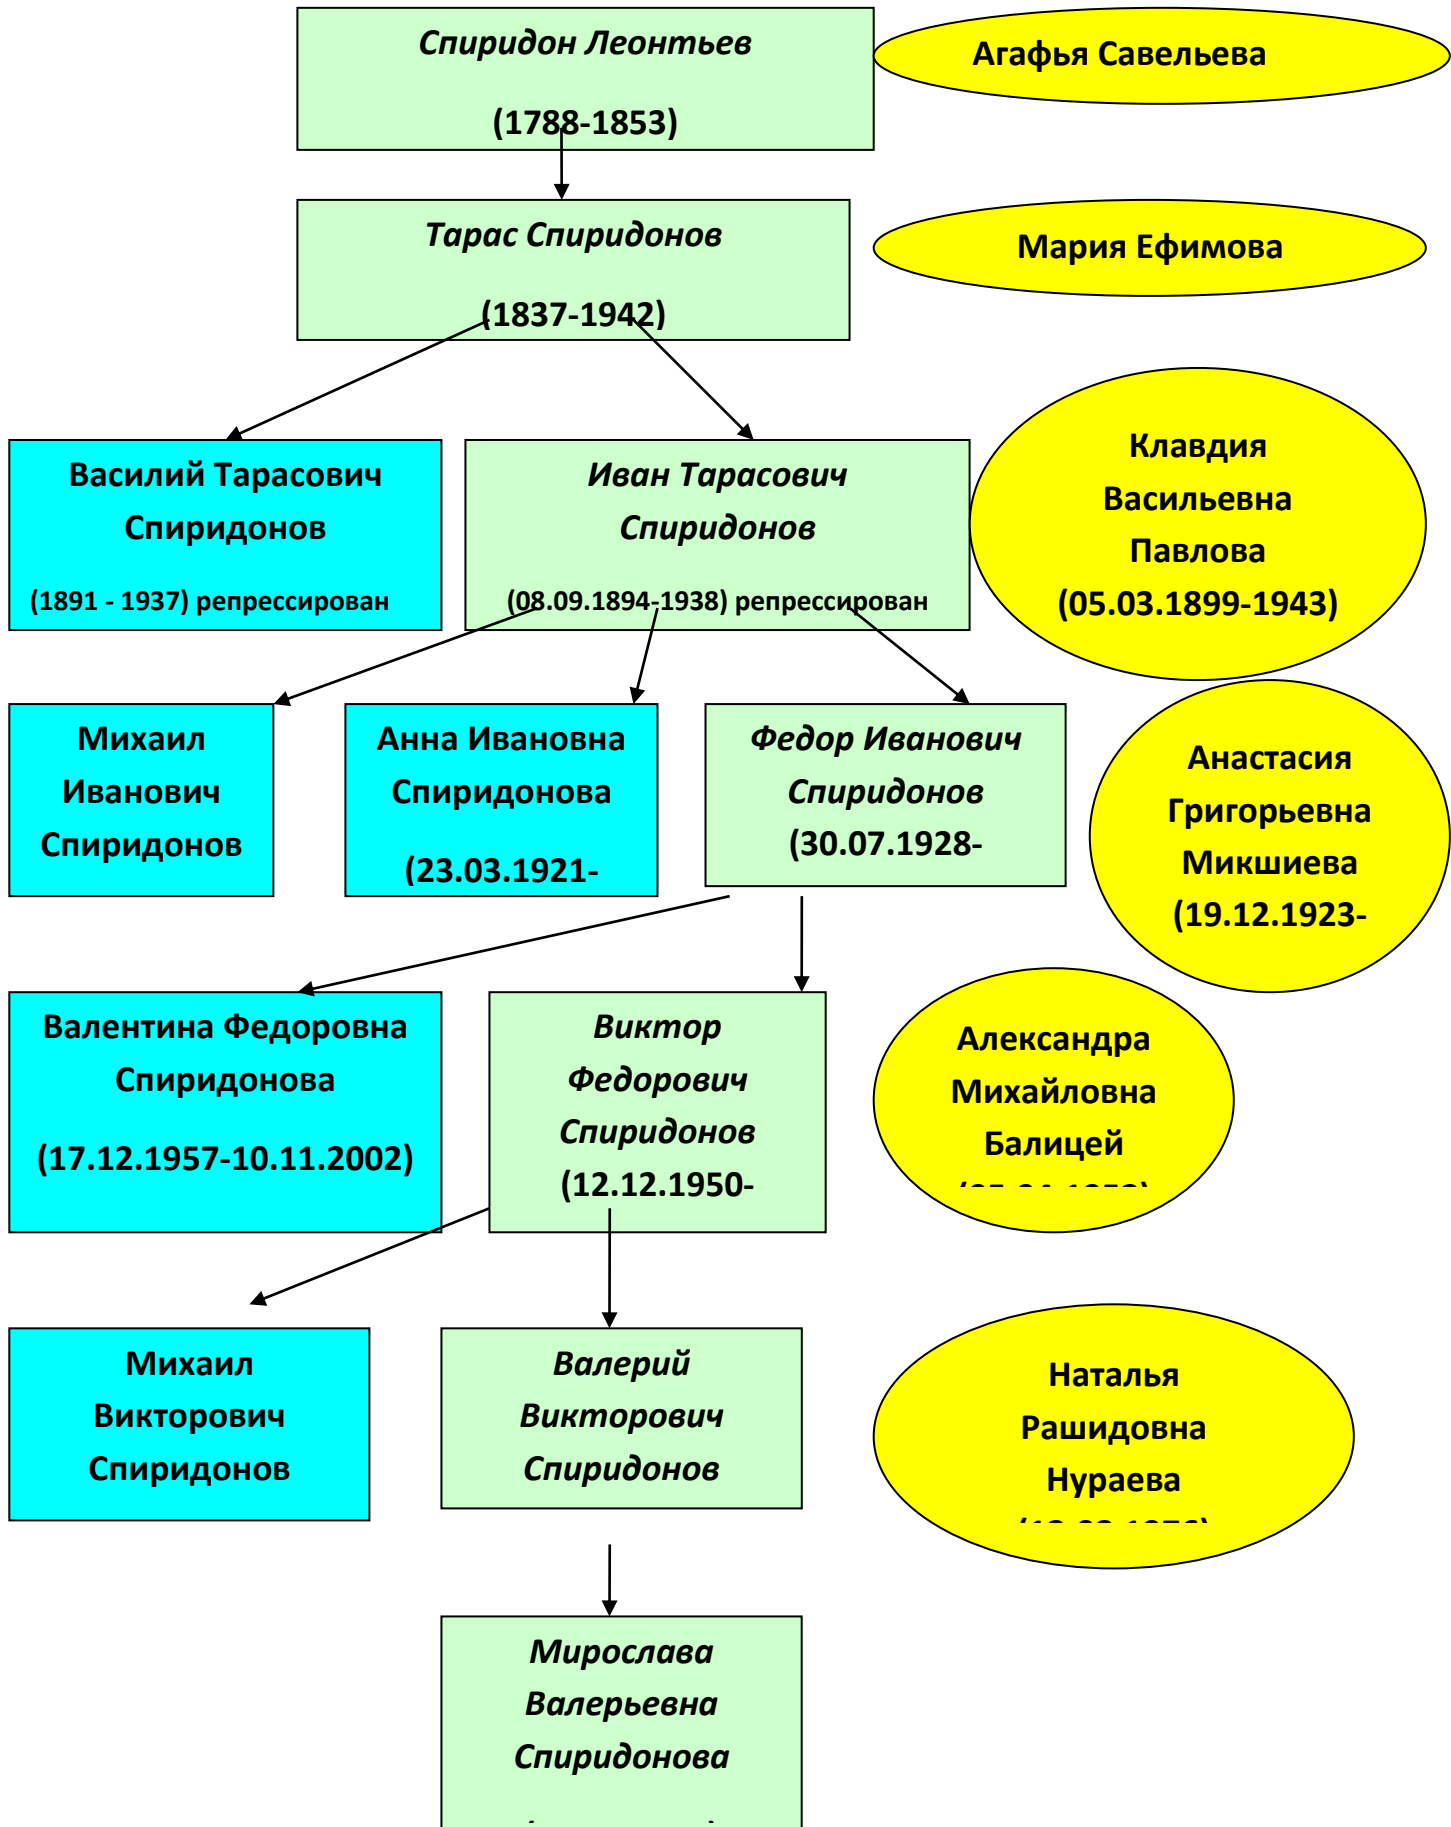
Спиридон Леонтьев

(1788-1853)

Агафья Савельева

Тарас Спиридонов

(1837-1942)

Мария Ефимова

Василий Тарасович Спиридонов

(1891 - 1937) репрессирован

Иван Тарасович Спиридонов

(08.09.1894-1938) репрессирован

Клавдия Васильевна Павлова (05.03.1899-1943)

Михаил Иванович Спиридонов

Анна Ивановна Спиридонова

(23.03.1921-

Федор Иванович Спиридонов (30.07.1928-

Анастасия Григорьевна Микшиева (19.12.1923-

Валентина Федоровна Спиридонова

(17.12.1957-10.11.2002)

Виктор Федорович Спиридонов (12.12.1950-

Александра Михайловна Балицей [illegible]

Михаил Викторович Спиридонов

Валерий Викторович Спиридонов

Наталья Рашидовна Нураева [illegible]

Мирослава Валерьевна Спиридонова

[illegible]